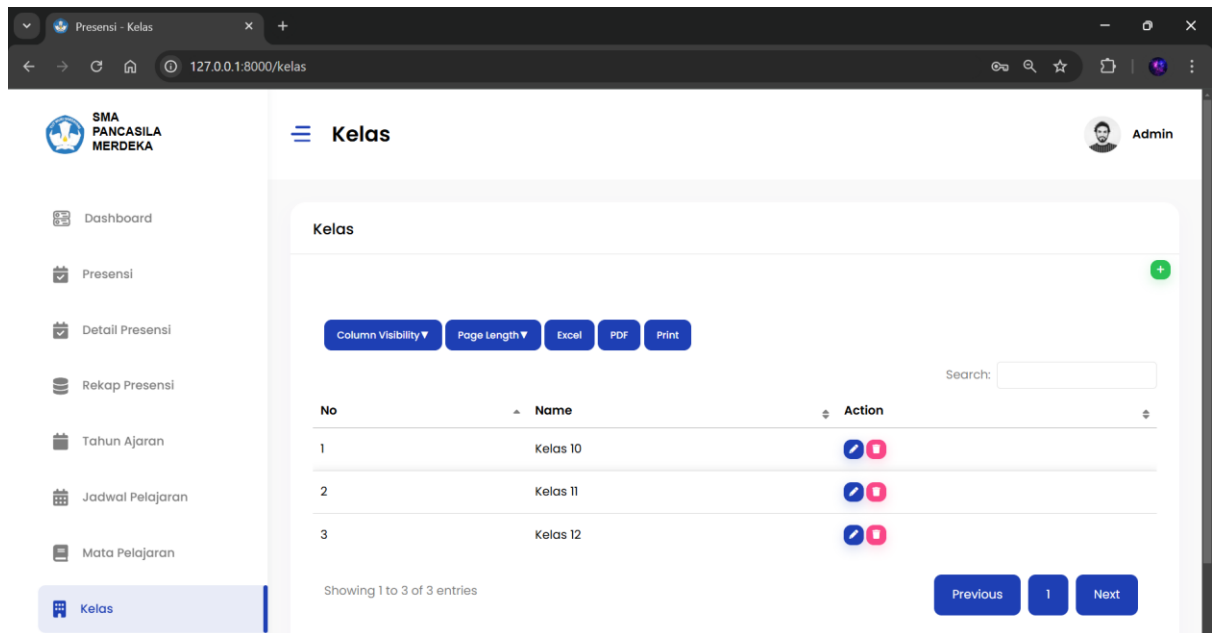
Presensi - Kelas

127.0.0.1:8000/kelas

SMA PANCASILA MERDEKA

Kelas

Admin

Dashboard

Presensi

Detail Presensi

Rekap Presensi

Tahun Ajaran

Jadwal Pelajaran

Mata Pelajaran

Kelas

Kelas

+

Column Visibility▼ Page Length▼ Excel PDF Print

Search:

| No | Name | Action |
|---|---|---|
| 1 | Kelas 10 | |
| 2 | Kelas 11 | |
| 3 | Kelas 12 | |

Showing 1 to 3 of 3 entries

Previous 1 Next